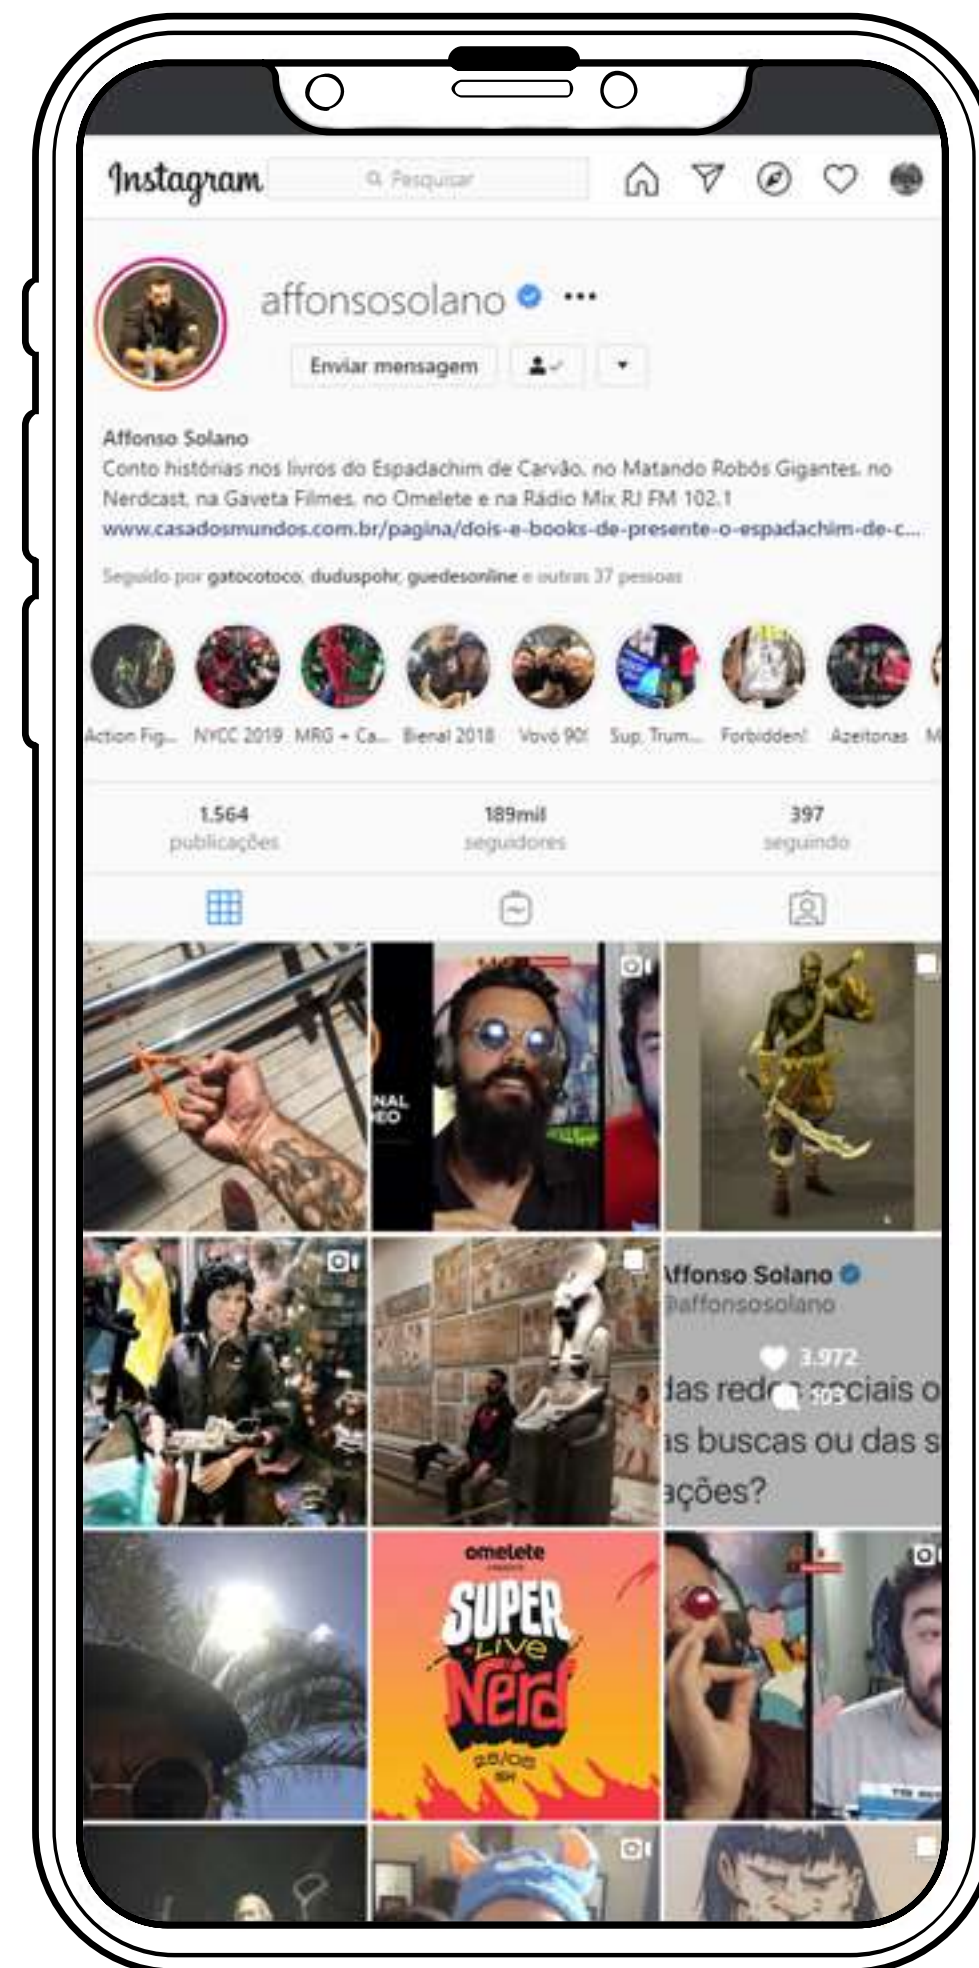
Instagram

Pesquisar

affonsosolano •••

Enviar mensagem

Affonso Solano
Conto histórias nos livros do Espadachim de Carvão, no Matando Robôs Gigantes, no Nerdcast, na Gaveta Filmes, no Omelete e na Rádio Mix RJ FM 102.1
www.casadosmundos.com.br/pagina/dois-e-books-de-presente-o-espadachim-de-c...

Seguido por gatocotoco, duduspohr, guedesonline e outras 37 pessoas

Action Fig... NYCC 2019 MRG + Ca... Bienal 2018 Vovó 90! Sup. Trum... Forbidden! Azeitonas M

1.564 publicações
189mil seguidores
397 seguindo

NAL
EO

Affonso Solano
@affonsosolano
3.972
303
das redes sociais o
as buscas ou das s
ações?

omelete
SUPER Live Nerd
25/05